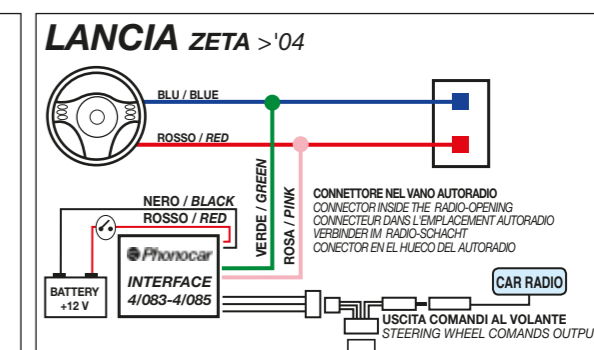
LANCIA ZETA >'04

BLU / BLUE

ROSSO / RED

VERDE / GREEN

ROSA / PINK

CONNETTORE NEL VANO AUTORADIO
CONNECTOR INSIDE THE RADIO-OPENING
CONNECTEUR DANS L'EMPLACEMENT AUTORADIO
VERBINDER IM RADIO-SCHACHT
CONECTOR EN EL HUECO DEL AUTORADIO

NERO / BLACK
ROSSO / RED

Phonocar
INTERFACE
4/083-4/085

BATTERY
+12 V

CAR RADIO

USCITA COMANDI AL VOLANTE
STEERING WHEEL COMANDS OUTPU